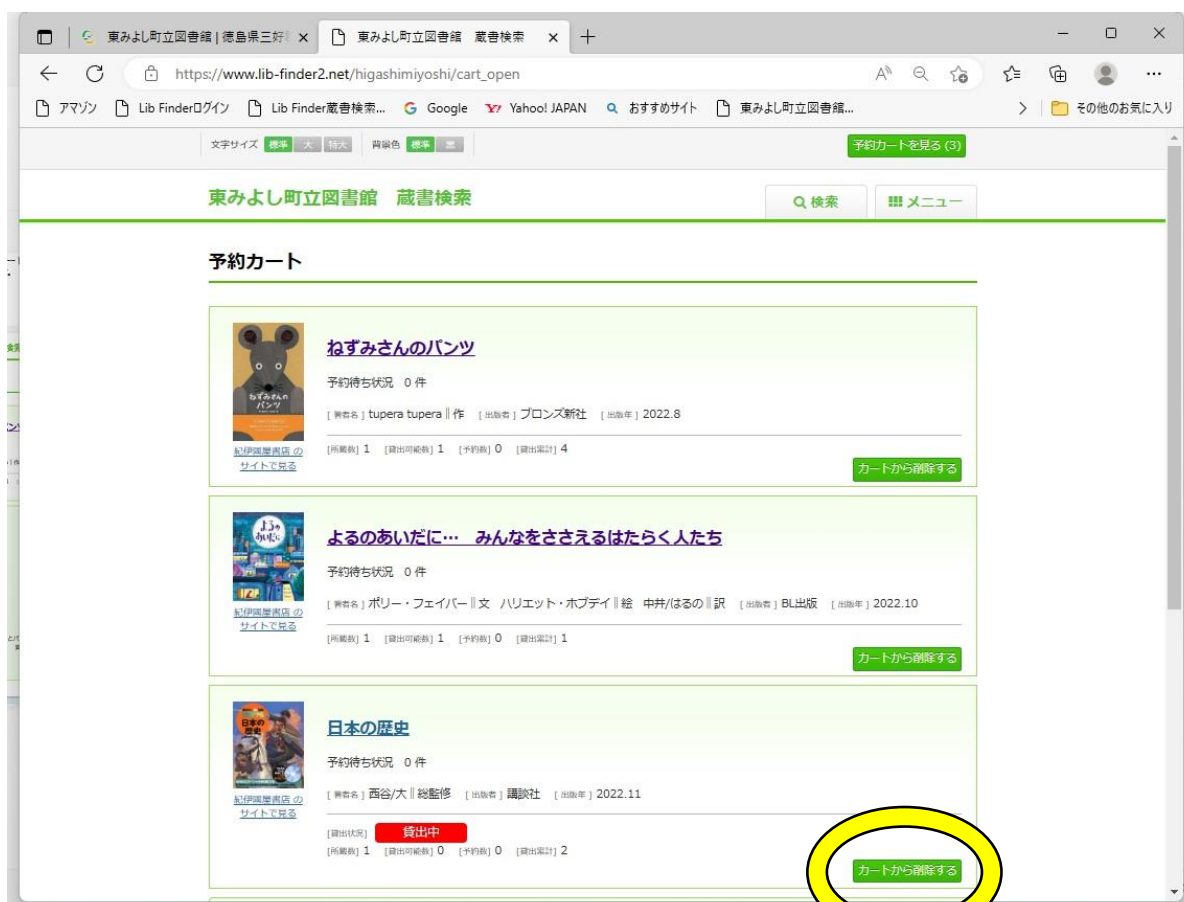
東みよし町立図書館 | 徳島県三好 ×
東みよし町立図書館　蔵書検索 ×
+

https://www.lib-finder2.net/higashimiyoshi/cart_open

アマゾン　Lib Finderログイン　Lib Finder蔵書検索...　Google　Yahoo! JAPAN　おすすめサイト　東みよし町立図書館...　その他のお気に入り

文字サイズ 標準 大 特大　背景色 標準 黒　予約カートを見る (3)

東みよし町立図書館　蔵書検索　検索　メニュー

予約カート

ねずみさんのパンツ
予約待ち状況　0 件
[著者名] tupera tupera‖作　[出版者] ブロンズ新社　[出版年] 2022.8
[所蔵数] 1　[貸出可能数] 1　[予約数] 0　[貸出累計] 4
紀伊國屋書店 のサイトで見る
カートから削除する

よるのあいだに…　みんなをささえるはたらく人たち
予約待ち状況　0 件
[著者名] ポリー・フェイバー‖文　ハリエット・ホブデイ‖絵　中井/はるの‖訳　[出版者] BL出版　[出版年] 2022.10
[所蔵数] 1　[貸出可能数] 1　[予約数] 0　[貸出累計] 1
紀伊國屋書店 のサイトで見る
カートから削除する

日本の歴史
予約待ち状況　0 件
[著者名] 西谷/大‖総監修　[出版者] 講談社　[出版年] 2022.11
[貸出状況] 貸出中
[所蔵数] 1　[貸出可能数] 0　[予約数] 0　[貸出累計] 2
紀伊國屋書店 のサイトで見る
カートから削除する